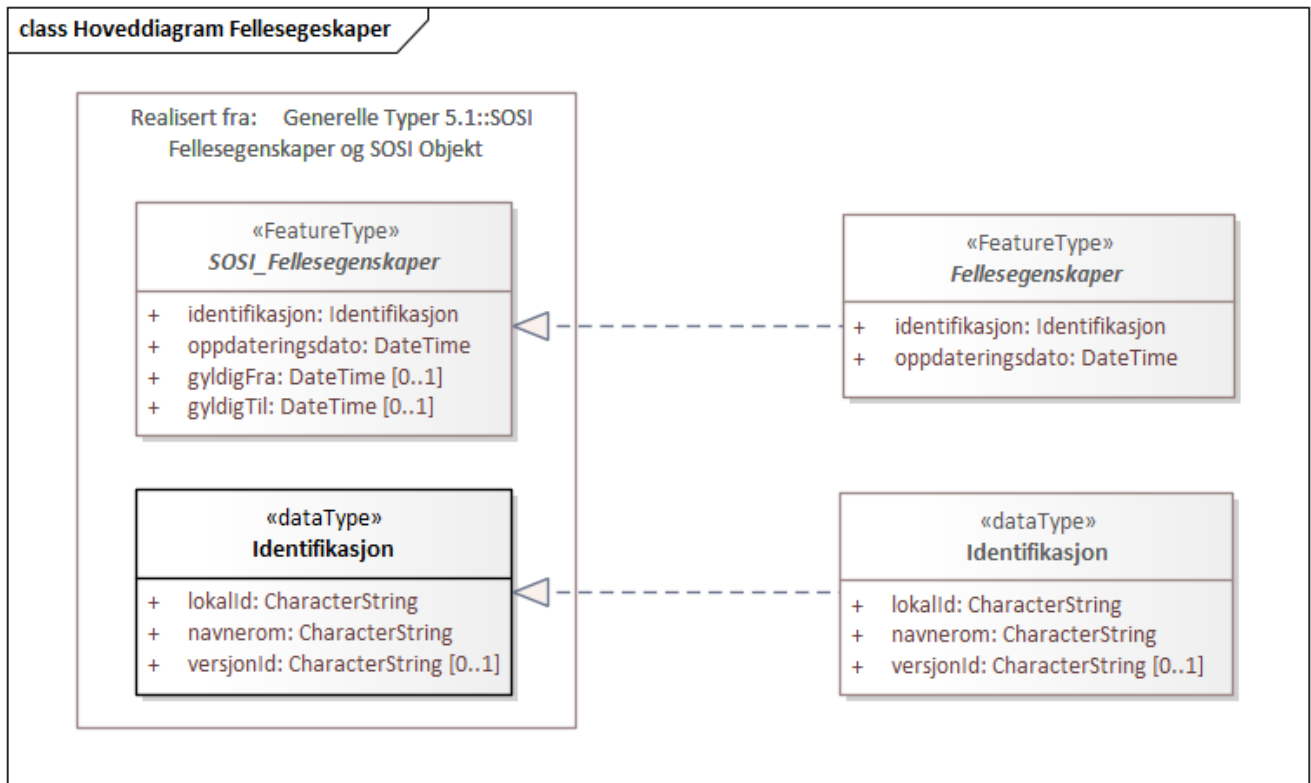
class Hoveddiagram Fellesegeskaper

Realisert fra: Generelle Typer 5.1::SOSI Fellesegenskaper og SOSI Objekt

«FeatureType»
SOSI_Fellesegenskaper

+ identifikasjon: Identifikasjon
+ oppdateringsdato: DateTime
+ gyldigFra: DateTime [0..1]
+ gyldigTil: DateTime [0..1]

«dataType»
Identifikasjon

+ lokalId: CharacterString
+ navnerom: CharacterString
+ versjonId: CharacterString [0..1]

«FeatureType»
Fellesegenskaper

+ identifikasjon: Identifikasjon
+ oppdateringsdato: DateTime

«dataType»
Identifikasjon

+ lokalId: CharacterString
+ navnerom: CharacterString
+ versjonId: CharacterString [0..1]